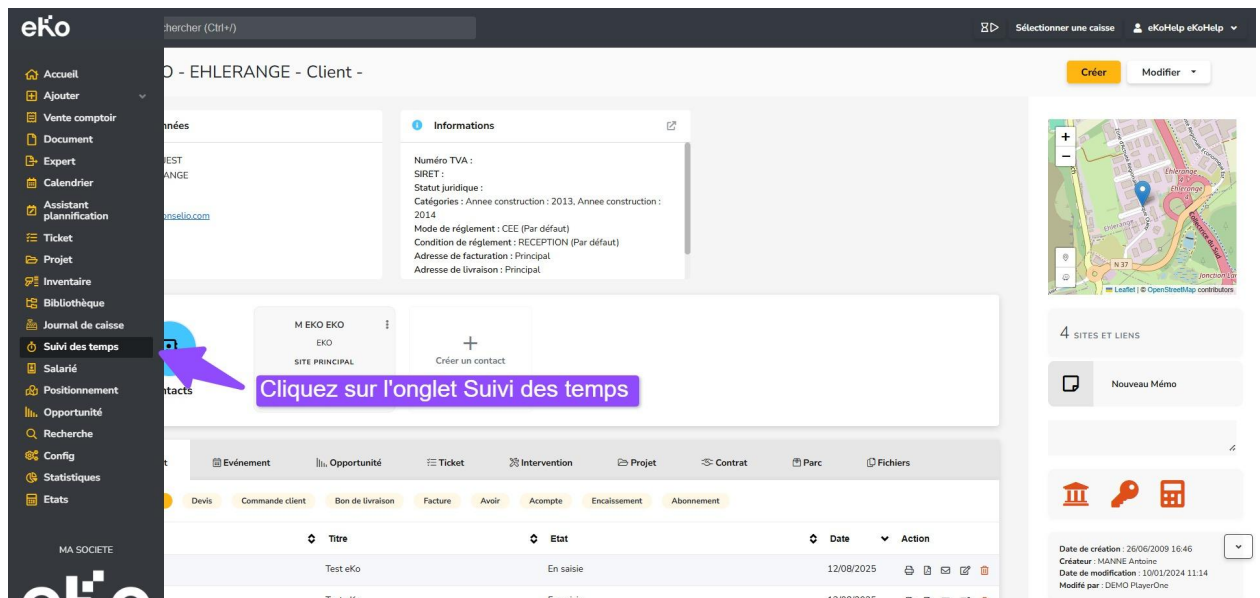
eKo
hercher (Ctrl+/)
Sélectionner une caisse
eKoHelp eKoHelp

Accueil
Ajouter
Vente comptoir
Document
Expert
Calendrier
Assistant plannification
Ticket
Projet
Inventaire
Bibliothèque
Journal de caisse
Suivi des temps
Salarié
Positionnement
Opportunité
Recherche
Config
Statistiques
Etats

MA SOCIETE

O - EHLERANGE - Client -

Créer
Modifier

nnées
IEST
ANGE
onselio.com

Informations
Numéro TVA :
SIRET :
Statut juridique :
Catégories : Annee construction : 2013, Annee construction : 2014
Mode de réglement : CEE (Par défaut)
Condition de réglement : RECEPTION (Par défaut)
Adresse de facturation : Principal
Adresse de livraison : Principal

M EKO EKO
EKO
SITE PRINCIPAL

Créer un contact

ntacts

Cliquez sur l'onglet Suivi des temps

4 SITES ET LIENS
Nouveau Mémo

Leaflet | © OpenStreetMap contributors
N 37
Ehlerange

t
Evénement
Opportunité
Ticket
Intervention
Projet
Contrat
Parc
Fichiers

Devis
Commande client
Bon de livraison
Facture
Avoir
Acompte
Encaissement
Abonnement

| Titre | Etat | Date | Action |
|---|---|---|---|
| Test eKo | En saisie | 12/08/2025 | |

Date de création : 26/06/2009 16:46
Créateur : MANNE Antoine
Date de modification : 10/01/2024 11:14
Modifié par : DEMO PlayerOne